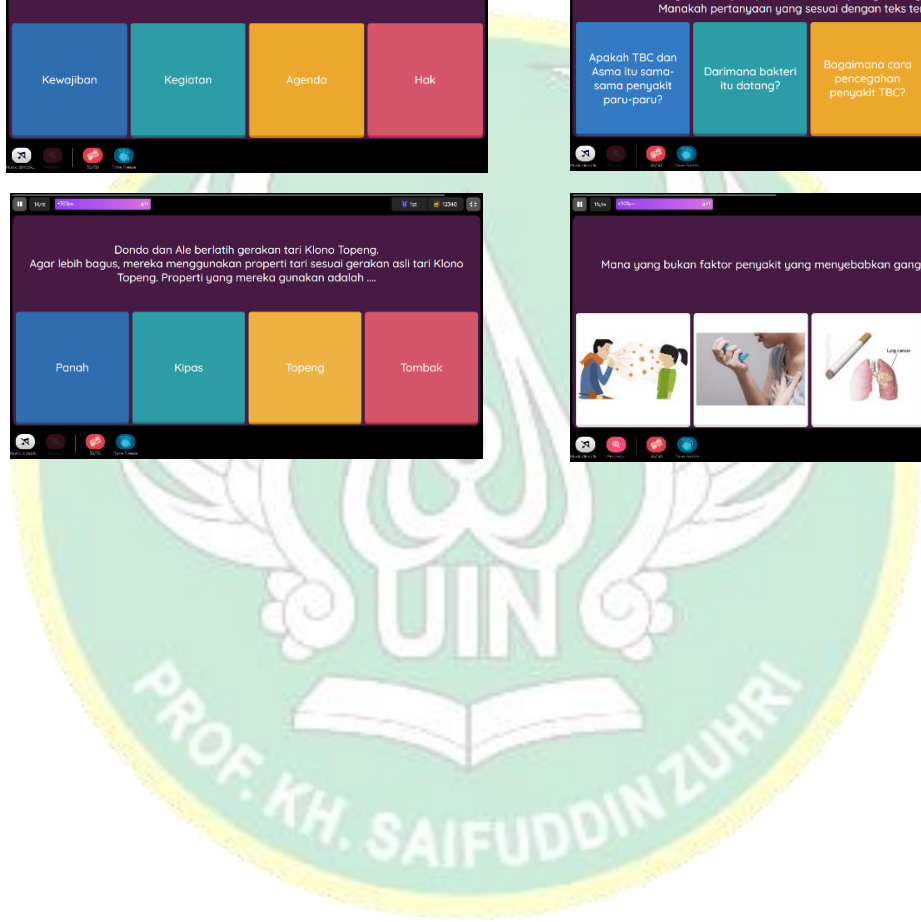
Kewajiban

Kegiatan

Agenda

Hak

50/50

Time Freeze

Manakah pertanyaan yang sesuai dengan teks te

Apakah TBC dan Asma itu sama-sama penyakit paru-paru?

Darimana bakteri itu datang?

Bagaimana cara pencegahan penyakit TBC?

14/15

1st

12340

Dondo dan Ale berlatih gerakan tari Klono Topeng. Agar lebih bagus, mereka menggunakan properti tari sesuai gerakan asli tari Klono Topeng. Properti yang mereka gunakan adalah ....

Panah

Kipas

Topeng

Tombak

50/50

Time Freeze

Mana yang bukan faktor penyakit yang menyebabkan gang

Lung cancer

UIN

PROF. KH. SAIFUDDIN ZUHRI